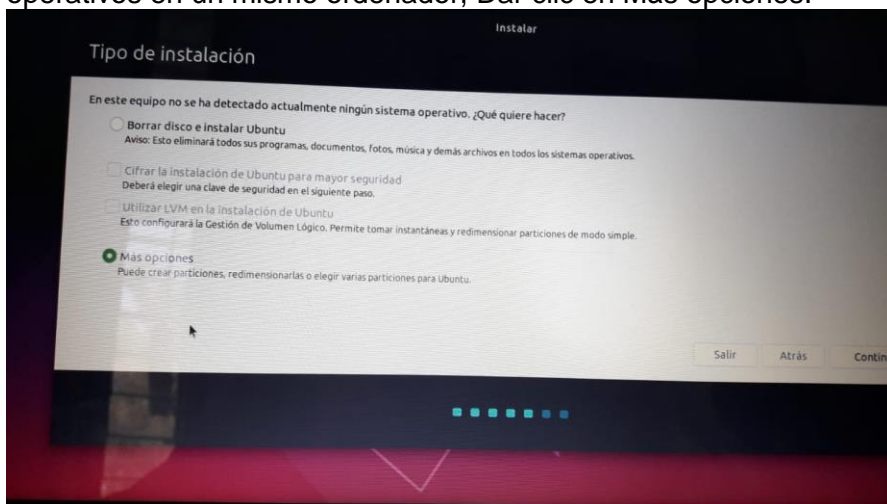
operativos en un mismo ordenador, Dar clic en Más opciones.

Instalar

Tipo de instalación

En este equipo no se ha detectado actualmente ningún sistema operativo. ¿Qué quiere hacer?

Borrar disco e instalar Ubuntu
Aviso: Esto eliminará todos sus programas, documentos, fotos, música y demás archivos en todos los sistemas operativos.

Cifrar la instalación de Ubuntu para mayor seguridad
Deberá elegir una clave de seguridad en el siguiente paso.

Utilizar LVM en la instalación de Ubuntu
Esto configurará la Gestión de Volumen Lógico. Permite tomar instantáneas y redimensionar particiones de modo simple.

Más opciones
Puede crear particiones, redimensionarlas o elegir varias particiones para Ubuntu.

Salir Atrás Contin